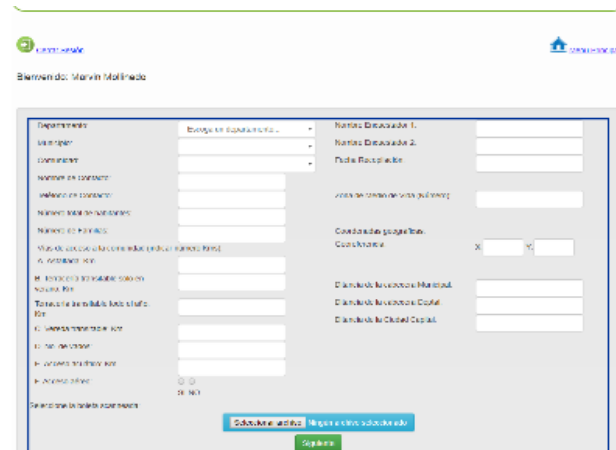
Cerrar sesión

Bienvenido: Marvin Molinedo

Departamento | Escoja un departamento...
Municipio
Comunidad
Nombre de contacto
Teléfono de contacto
Número total de habitantes
Número de Familias
Vías de acceso a la comunidad (indicar número Kms)
A. Asfaltado Km
B. Terracería transitable todo el año Km
Terracería transitable todo el año Km
C. Veredas transitable Km
D. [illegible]
E. Acceso acuático Km
F. Acceso aéreo
Sí No
Seleccione la boleta escaneada

Nombre Encuestador 1.
Nombre Encuestador 2.
Fecha Recopilación
Altitud de terreno en pies (sobre nivel del mar)
Coordenadas geográficas
Coordenadas | X | Y
Distancia de la cabecera Municipal
Distancia de la cabecera Depto.
Distancia de la Ciudad Capital

Seleccionar archivo | Ningún archivo seleccionado
Siguiente